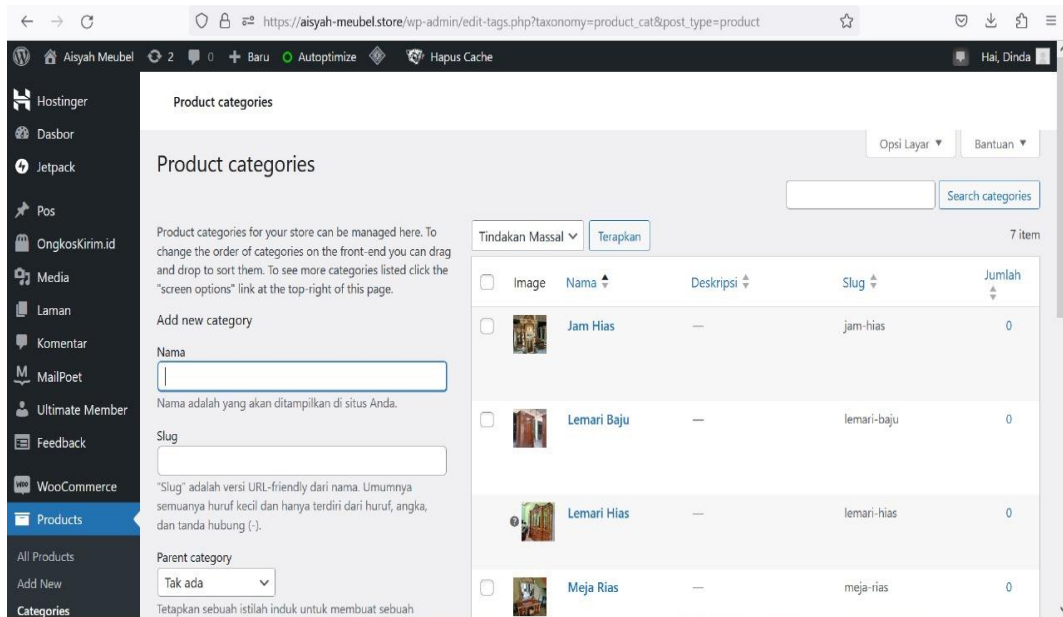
https://aisyah-meubel.store/wp-admin/edit-tags.php?taxonomy=product_cat&post_type=product

Aisyah Meubel 2 0 Baru Autoptimize Hapus Cache Hai, Dinda

Hostinger
Dasbor
Jetpack
Pos
OngkosKirim.id
Media
Laman
Komentar
MailPoet
Ultimate Member
Feedback
WooCommerce
Products
All Products
Add New
Categories

Product categories

Opsi Layar ▼ Bantuan ▼

Product categories

Search categories

Product categories for your store can be managed here. To change the order of categories on the front-end you can drag and drop to sort them. To see more categories listed click the "screen options" link at the top-right of this page.

Add new category

Nama

Nama adalah yang akan ditampilkan di situs Anda.

Slug

"Slug" adalah versi URL-friendly dari nama. Umumnya semuanya huruf kecil dan hanya terdiri dari huruf, angka, dan tanda hubung (-).

Parent category

Tak ada

Tetapkan sebuah istilah induk untuk membuat sebuah

Tindakan Massal Terapkan 7 item

| | Image | Nama | Deskripsi | Slug | Jumlah |
|---|---|---|---|---|---|
| | | Jam Hias | — | jam-hias | 0 |
| | | Lemari Baju | — | lemari-baju | 0 |
| | | Lemari Hias | — | lemari-hias | 0 |
| | | Meja Rias | — | meja-rias | 0 |